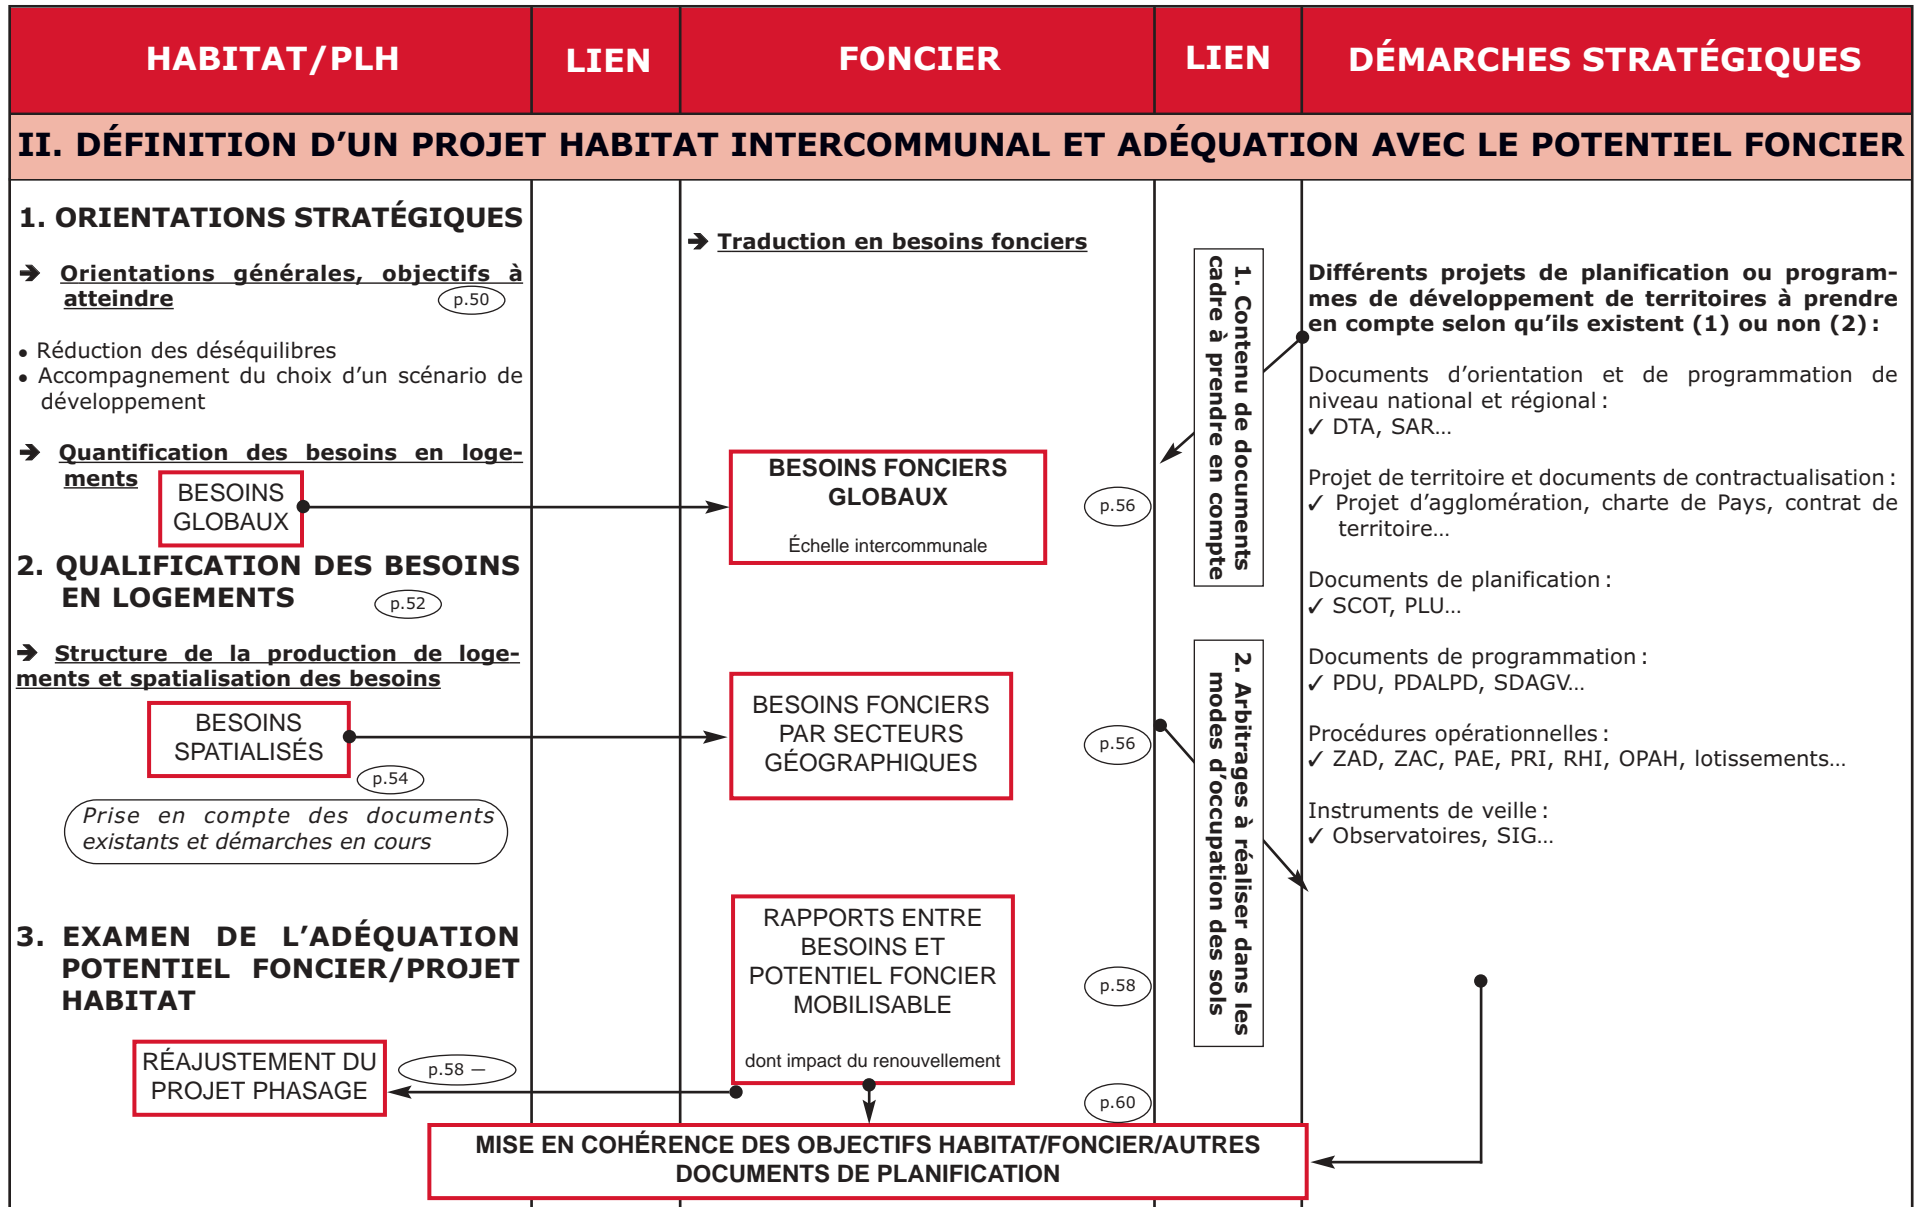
HABITAT/PLH

LIEN

FONCIER

LIEN

DÉMARCHES STRATÉGIQUES

II. DÉFINITION D'UN PROJET HABITAT INTERCOMMUNAL ET ADÉQUATION AVEC LE POTENTIEL FONCIER

1. ORIENTATIONS STRATÉGIQUES

➔ Orientations générales, objectifs à atteindre p.50

• Réduction des déséquilibres
• Accompagnement du choix d'un scénario de développement

➔ Quantification des besoins en logements

BESOINS GLOBAUX

2. QUALIFICATION DES BESOINS EN LOGEMENTS p.52

➔ Structure de la production de logements et spatialisation des besoins

BESOINS SPATIALISÉS

p.54

Prise en compte des documents existants et démarches en cours

3. EXAMEN DE L'ADÉQUATION POTENTIEL FONCIER/PROJET HABITAT

RÉAJUSTEMENT DU PROJET PHASAGE

p.58 —

➔ Traduction en besoins fonciers

BESOINS FONCIERS GLOBAUX

Échelle intercommunale

BESOINS FONCIERS PAR SECTEURS GÉOGRAPHIQUES

RAPPORTS ENTRE BESOINS ET POTENTIEL FONCIER MOBILISABLE

dont impact du renouvellement

p.56

p.56

p.58

p.60

1. Contenu de documents cadre à prendre en compte

2. Arbitrages à réaliser dans les modes d'occupation des sols

Différents projets de planification ou programmes de développement de territoires à prendre en compte selon qu'ils existent (1) ou non (2) :

Documents d'orientation et de programmation de niveau national et régional :
✓ DTA, SAR...

Projet de territoire et documents de contractualisation :
✓ Projet d'agglomération, charte de Pays, contrat de territoire...

Documents de planification :
✓ SCOT, PLU...

Documents de programmation :
✓ PDU, PDALPD, SDAGV...

Procédures opérationnelles :
✓ ZAD, ZAC, PAE, PRI, RHI, OPAH, lotissements...

Instruments de veille :
✓ Observatoires, SIG...

MISE EN COHÉRENCE DES OBJECTIFS HABITAT/FONCIER/AUTRES DOCUMENTS DE PLANIFICATION